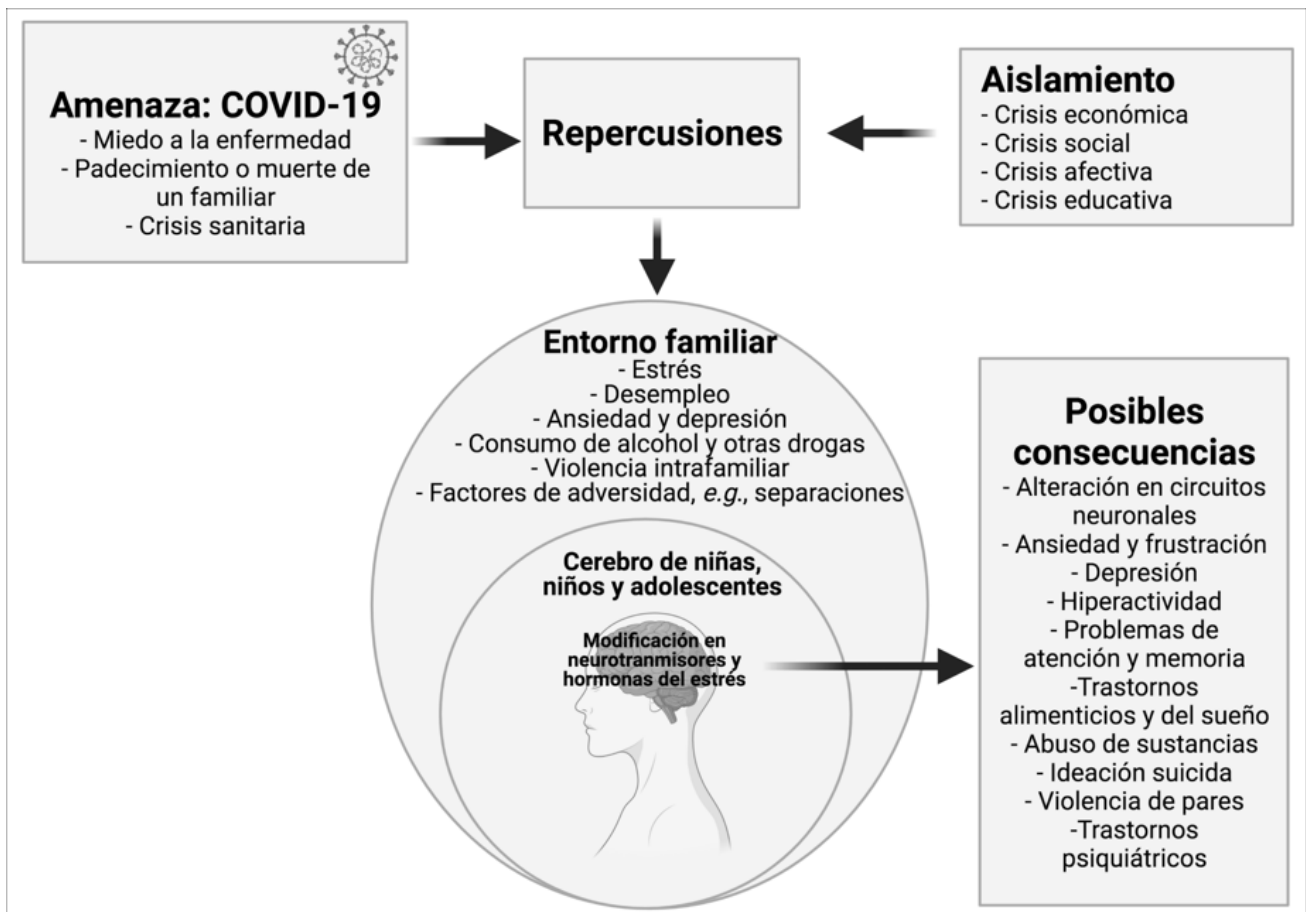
Amenaza: COVID-19
- Miedo a la enfermedad
- Padecimiento o muerte de un familiar
- Crisis sanitaria

Repercusiones

Aislamiento
- Crisis económica
- Crisis social
- Crisis afectiva
- Crisis educativa

Entorno familiar
- Estrés
- Desempleo
- Ansiedad y depresión
- Consumo de alcohol y otras drogas
- Violencia intrafamiliar
- Factores de adversidad, *e.g.*, separaciones

Cerebro de niñas, niños y adolescentes

Modificación en neurotranmisores y hormonas del estrés

Posibles consecuencias
- Alteración en circuitos neuronales
- Ansiedad y frustración
- Depresión
- Hiperactividad
- Problemas de atención y memoria
-Trastornos alimenticios y del sueño
- Abuso de sustancias
- Ideación suicida
- Violencia de pares
-Trastornos psiquiátricos